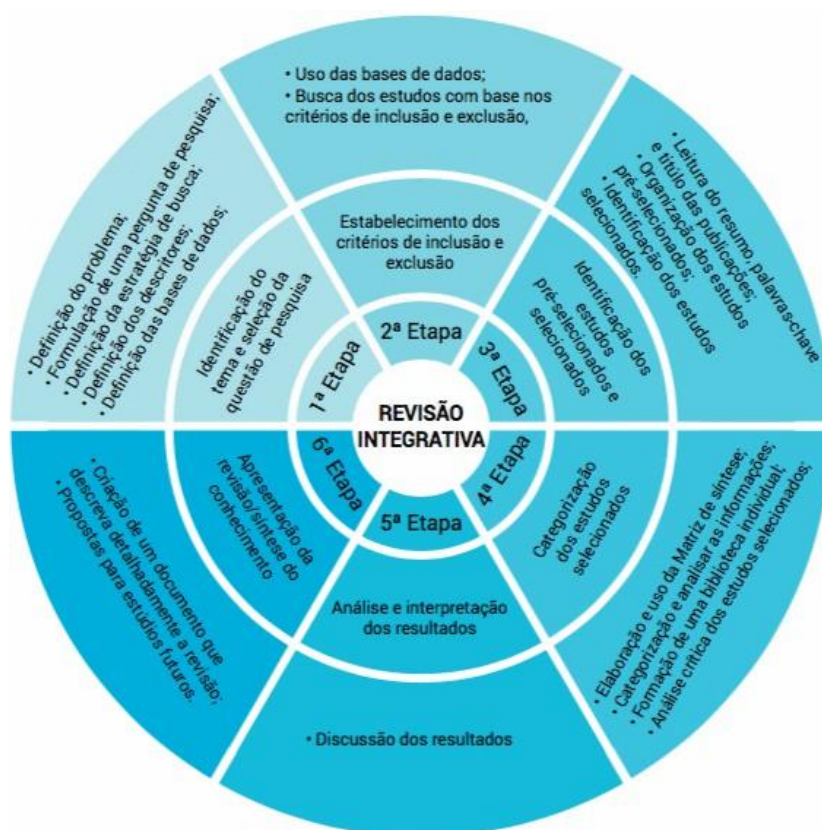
REVISÃO INTEGRATIVA

1ª Etapa

Identificação do tema e seleção da questão de pesquisa

• Definição do problema;
• Formulação de uma pergunta de pesquisa;
• Definição da estratégia de busca;
• Definição dos descritores;
• Definição das bases de dados;

2ª Etapa

Estabelecimento dos critérios de inclusão e exclusão

• Uso das bases de dados;
• Busca dos estudos com base nos critérios de inclusão e exclusão,

3ª Etapa

Identificação dos estudos pré-selecionados e selecionados

• Leitura do resumo, palavras-chave e título das publicações;
• Organização dos estudos pré-selecionados;
• Identificação dos estudos selecionados.

4ª Etapa

Categorização dos estudos selecionados

• Elaboração e uso da Matriz de síntese;
• Categorização e analisar as informações;
• Formação de uma biblioteca individual;
• Análise crítica dos estudos selecionados;

5ª Etapa

Análise e interpretação dos resultados

• Discussão dos resultados

6ª Etapa

Apresentação da revisão/síntese do conhecimento

• Criação de um documento que descreva detalhadamente a revisão;
• Propostas para estudos futuros.